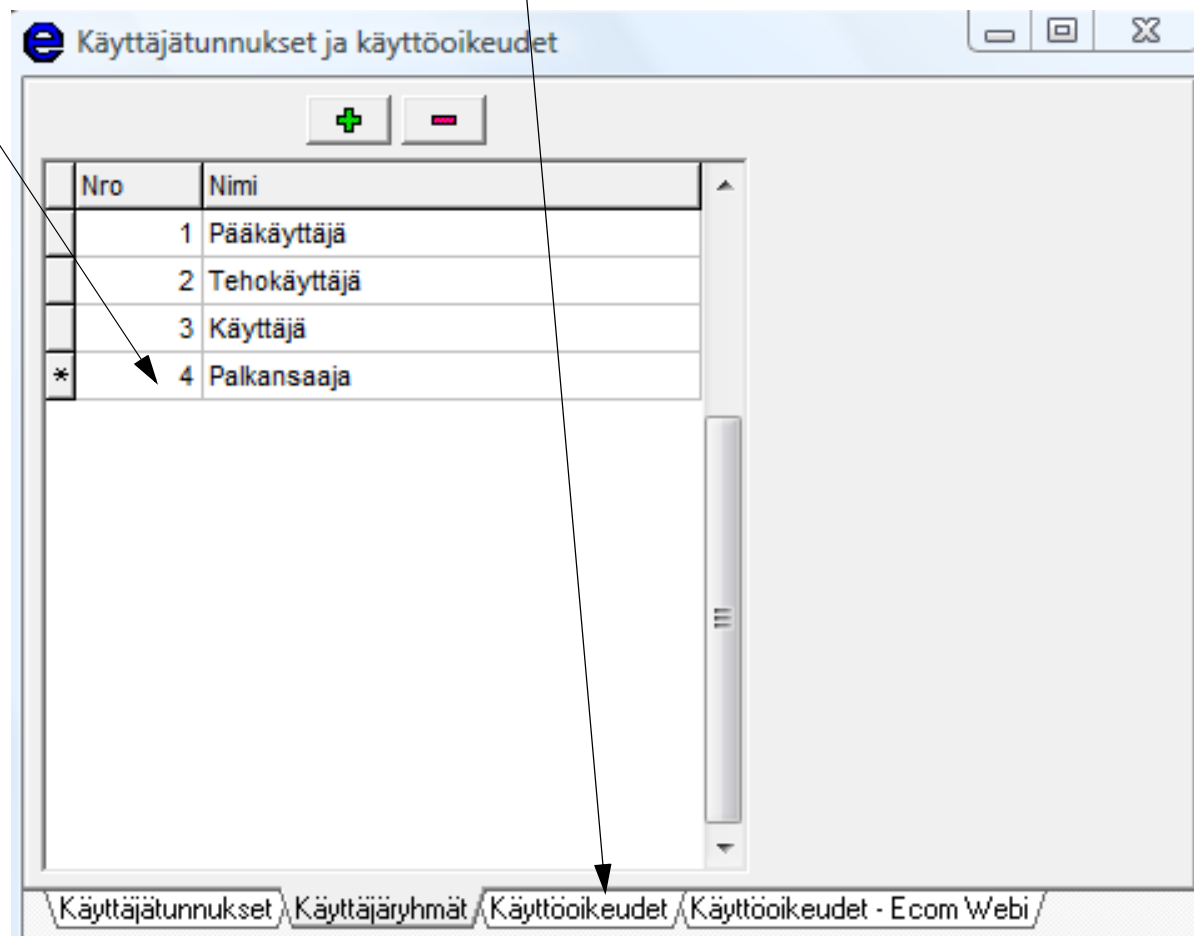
Käyttäjätunnukset ja käyttöoikeudet

| | Nro | Nimi |
|---|---|---|
| | 1 | Pääkäyttäjä |
| | 2 | Tehokäyttäjä |
| | 3 | Käyttäjä |
| * | 4 | Palkansaaja |

Käyttäjätunnukset Käyttäjäryhmät Käyttöoikeudet Käyttöoikeudet - Ecom Webi